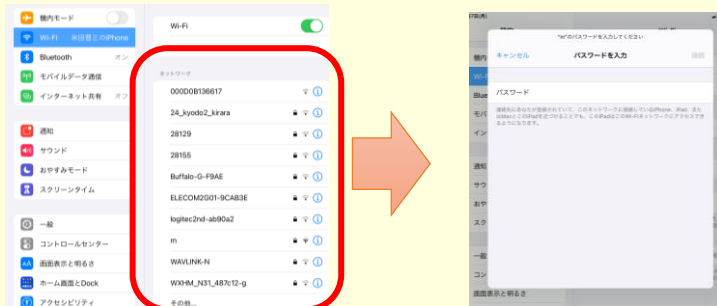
機内モード
Wi-Fi ※田苗三のiPhone
Bluetooth オン
モバイルデータ通信
インターネット共有 オフ
通知
サウンド
おやすみモード
スクリーンタイム
一般
コントロールセンター
画面表示と明るさ
ホーム画面とDock
アクセシビリティ

Wi-Fi
ネットワーク
000D0B136617
24_kyodo2_kirara
28129
28155
Buffalo-G-F9AE
ELECOM2G01-9CAB3E
logitec2nd-ab90a2
m
WAVLINK-N
WXHM_N31_487c12-g
その他...

"m"のパスワードを入力してください
キャンセル
パスワードを入力
接続
パスワード
近接性にあなたが登録されていて、このネットワークに接続しているiPhone、iPad、またはMacにこのiPadを近づけることでも、このiPadはこのWi-Fiネットワークにアクセスできるようになります。
一般
コン
画面表示と明るさ